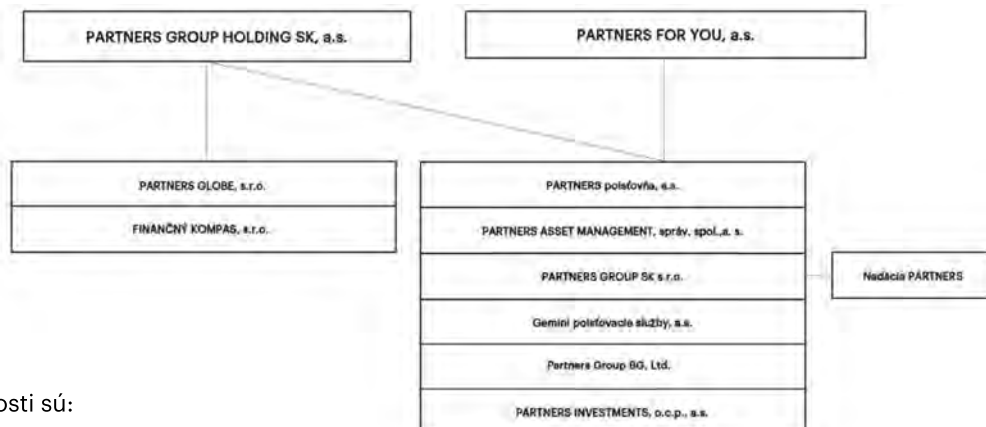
PARTNERS GROUP HOLDING SK, a.s.

PARTNERS FOR YOU, a.s.

PARTNERS GLOBE, s.r.o.

FINANČNÝ KOMPAS, s.r.o.

PARTNERS poisťovňa, a.s.

PARTNERS ASSET MANAGEMENT, správ. spol.,a. s.

PARTNERS GROUP SK s.r.o.

Nadácia PARTNERS

Gemini poisťovacie služby, a.s.

Partners Group BG, Ltd.

PARTNERS INVESTMENTS, o.c.p., a.s.

osti sú: